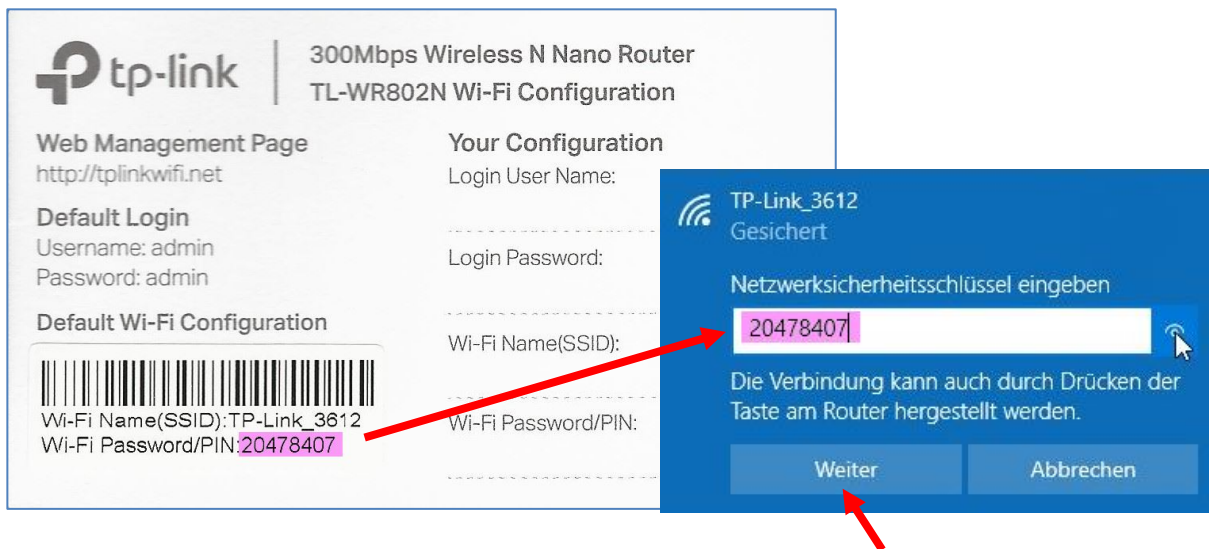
tp-link

300Mbps Wireless N Nano Router
TL-WR802N Wi-Fi Configuration

Web Management Page
http://tplinkwifi.net

Default Login
Username: admin
Password: admin

Default Wi-Fi Configuration

Wi-Fi Name(SSID):TP-Link_3612
Wi-Fi Password/PIN:20478407

Your Configuration
Login User Name:

Login Password:

Wi-Fi Name(SSID):

Wi-Fi Password/PIN:

TP-Link_3612
Gesichert

Netzwerksicherheitsschlüssel eingeben

20478407

Die Verbindung kann auch durch Drücken der Taste am Router hergestellt werden.

Weiter

Abbrechen